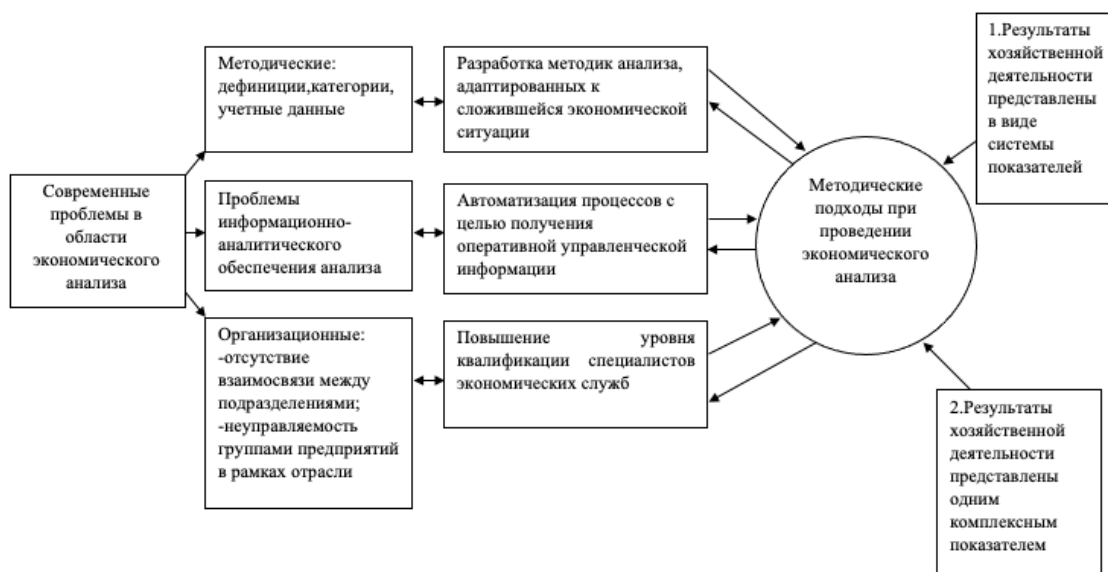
Современные проблемы в области экономического анализа

Методические: дефиниции,категории, учетные данные

Проблемы информационно-аналитического обеспечения анализа

Организационные: -отсутствие взаимосвязи между подразделениями; -неуправляемость группами предприятий в рамках отрасли

Разработка методик анализа, адаптированных к сложившейся экономической ситуации

Автоматизация процессов с целью получения оперативной управленческой информации

Повышение уровня квалификации специалистов экономических служб

Методические подходы при проведении экономического анализа

1.Результаты хозяйственной деятельности представлены в виде системы показателей

2.Результаты хозяйственной деятельности представлены одним комплексным показателем